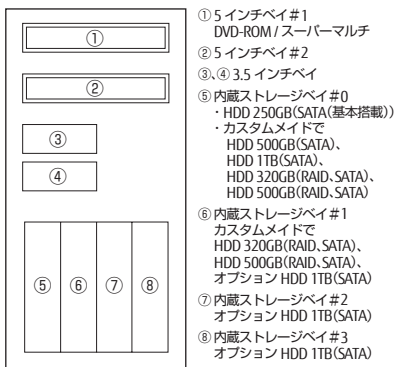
①

②

③

④

⑤ ⑥ ⑦ ⑧

① 5 インチベイ#1
DVD-ROM / スーパーマルチ

② 5 インチベイ#2

③、④ 3.5 インチベイ

⑤ 内蔵ストレージベイ#0
・HDD 250GB(SATA(基本搭載))
・カスタムメイドで
HDD 500GB(SATA)、
HDD 1TB(SATA)、
HDD 320GB(RAID、SATA)、
HDD 500GB(RAID、SATA)

⑥ 内蔵ストレージベイ#1
カスタムメイドで
HDD 320GB(RAID、SATA)、
HDD 500GB(RAID、SATA)、
オプション HDD 1TB(SATA)

⑦ 内蔵ストレージベイ#2
オプション HDD 1TB(SATA)

⑧ 内蔵ストレージベイ#3
オプション HDD 1TB(SATA)